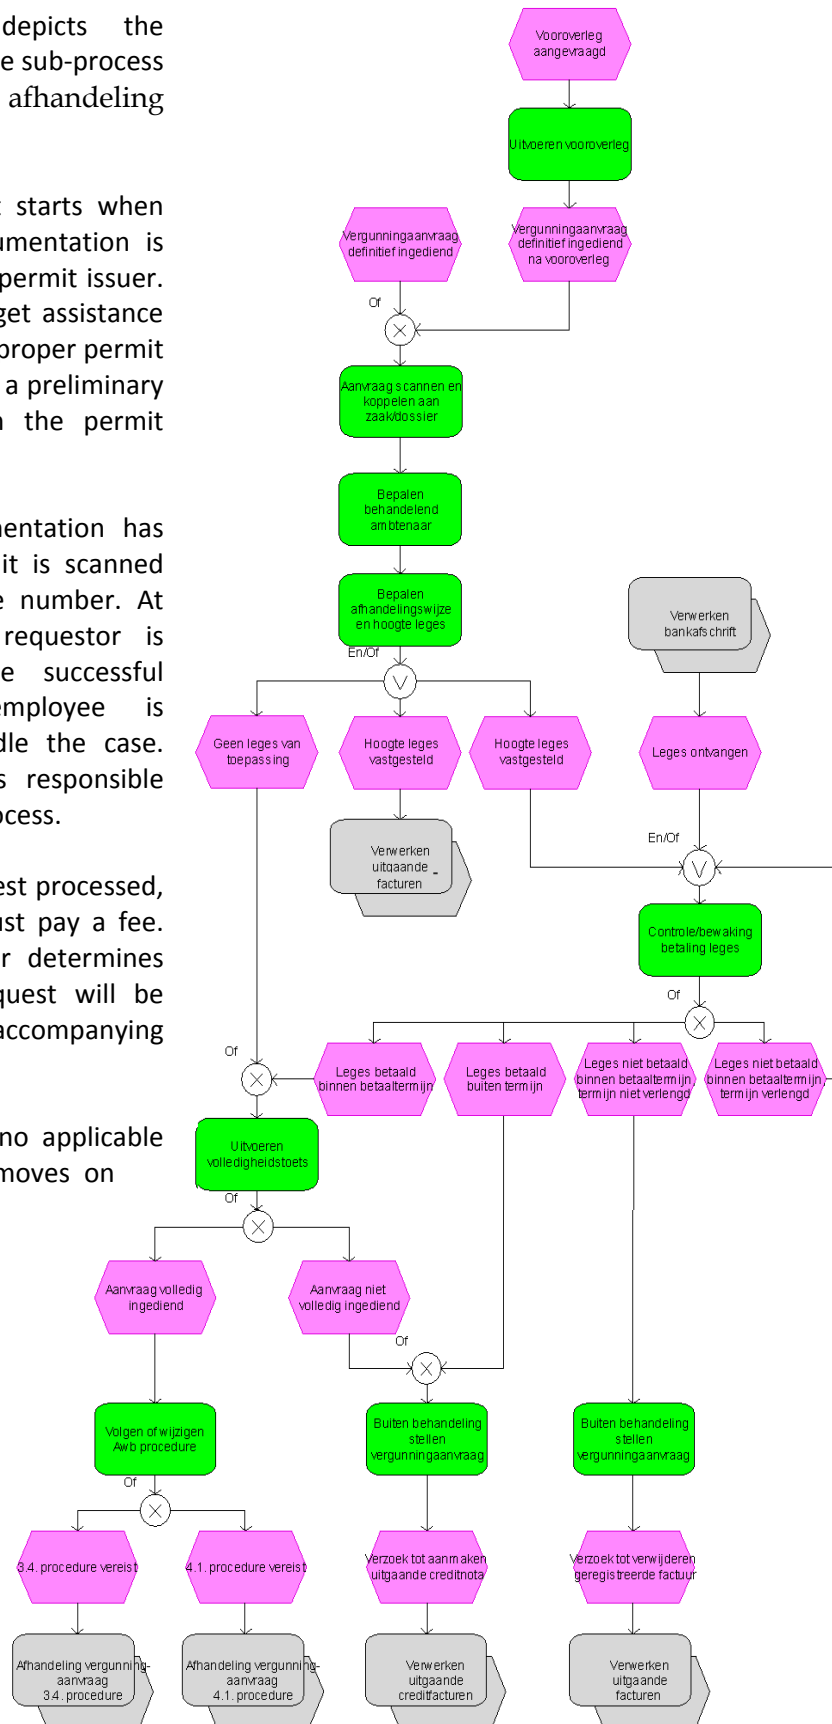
depicts the
e sub-process
afhandeling

starts when
umentation is
permit issuer.
get assistance
proper permit
a preliminary
the permit

entation has
it is scanned
e number. At
requestor is
e successful
mployee is
dle the case.
s responsible
ocess.

est processed,
ust pay a fee.
r determines
quest will be
accompanying

no applicable
moves on

Vooroverleg aangevraagd

Uitvoeren vooroverleg

Vergunningaanvraag definitief ingediend

Vergunningaanvraag definitief ingediend na vooroverleg

Of

Aanvraag scannen en koppelen aan zaak/dossier

Bepalen behandelend ambtenaar

Bepalen afhandelingswijze en hoogte leges

Verwerken bankafschrift

En/Of

Geen leges van toepassing

Hoogte leges vastgesteld

Hoogte leges vastgesteld

Leges ontvangen

Verwerken uitgaande facturen

En/Of

Controle/bewaking betaling leges

Of

Of

Leges betaald binnen betaaltermijn

Leges betaald buiten termijn

Leges niet betaald binnen betaaltermijn, termijn niet verlengd

Leges niet betaald binnen betaaltermijn, termijn verlengd

Uitvoeren volledigheidstoets

Of

Aanvraag volledig ingediend

Aanvraag niet volledig ingediend

Of

Volgen of wijzigen Awb procedure

Buiten behandeling stellen vergunningaanvraag

Buiten behandeling stellen vergunningaanvraag

Of

3.4. procedure vereist

4.1. procedure vereist

Verzoek tot aanmaken uitgaande creditnota

Verzoek tot verwijderen geregistreerde factuur

Afhandeling vergunning-aanvraag 3.4. procedure

Afhandeling vergunning-aanvraag 4.1. procedure

Verwerken uitgaande creditfacturen

Verwerken uitgaande facturen